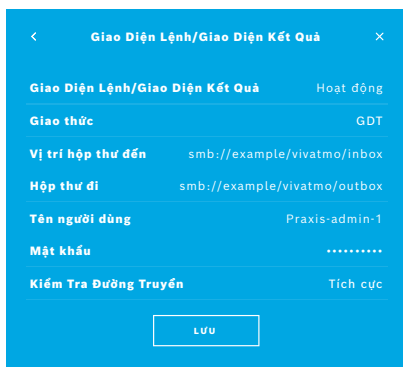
<

Giao Diện Lệnh/Giao Diện Kết Quả

×

| | |
|---|---|
| Giao Diện Lệnh/Giao Diện Kết Quả | Hoạt động |
| Giao thức | GDT |
| Vị trí hộp thư đến | smb://example/vivatmo/inbox |
| Hộp thư đi | smb://example/vivatmo/outbox |
| Tên người dùng | Praxis-admin-1 |
| Mật khẩu | •••••••••• |
| Kiểm Tra Đường Truyền | Tích cực |

LƯU